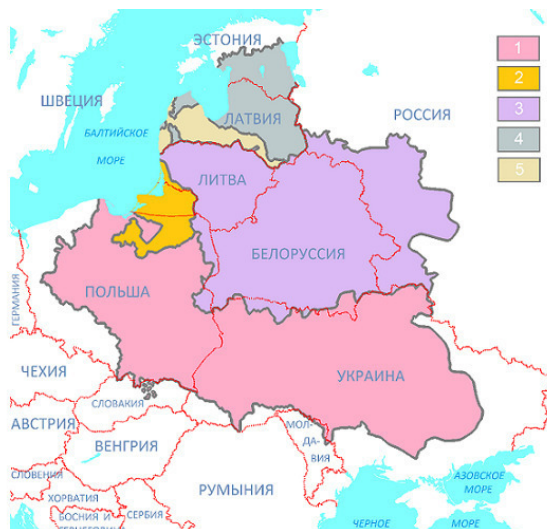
1
2
3
4
5

ЭСТОНИЯ
ШВЕЦИЯ
БАЛТИЙСКОЕ МОРЕ
ЛАТВИЯ
РОССИЯ
ЛИТВА
БЕЛОРУССИЯ
ГЕРМАНИЯ
ПОЛЬША
ЧЕХИЯ
СЛОВАКИЯ
УКРАИНА
АВСТРИЯ
ВЕНГРИЯ
МОЛДАВИЯ
СЛОВЕНИЯ
ХОРВАТИЯ
БОСНИЯ И ГЕРЦЕГОВИНА
СЕРБИЯ
РУМЫНИЯ
АЗОВСКОЕ МОРЕ
ЧЕРНОЕ МОРЕ